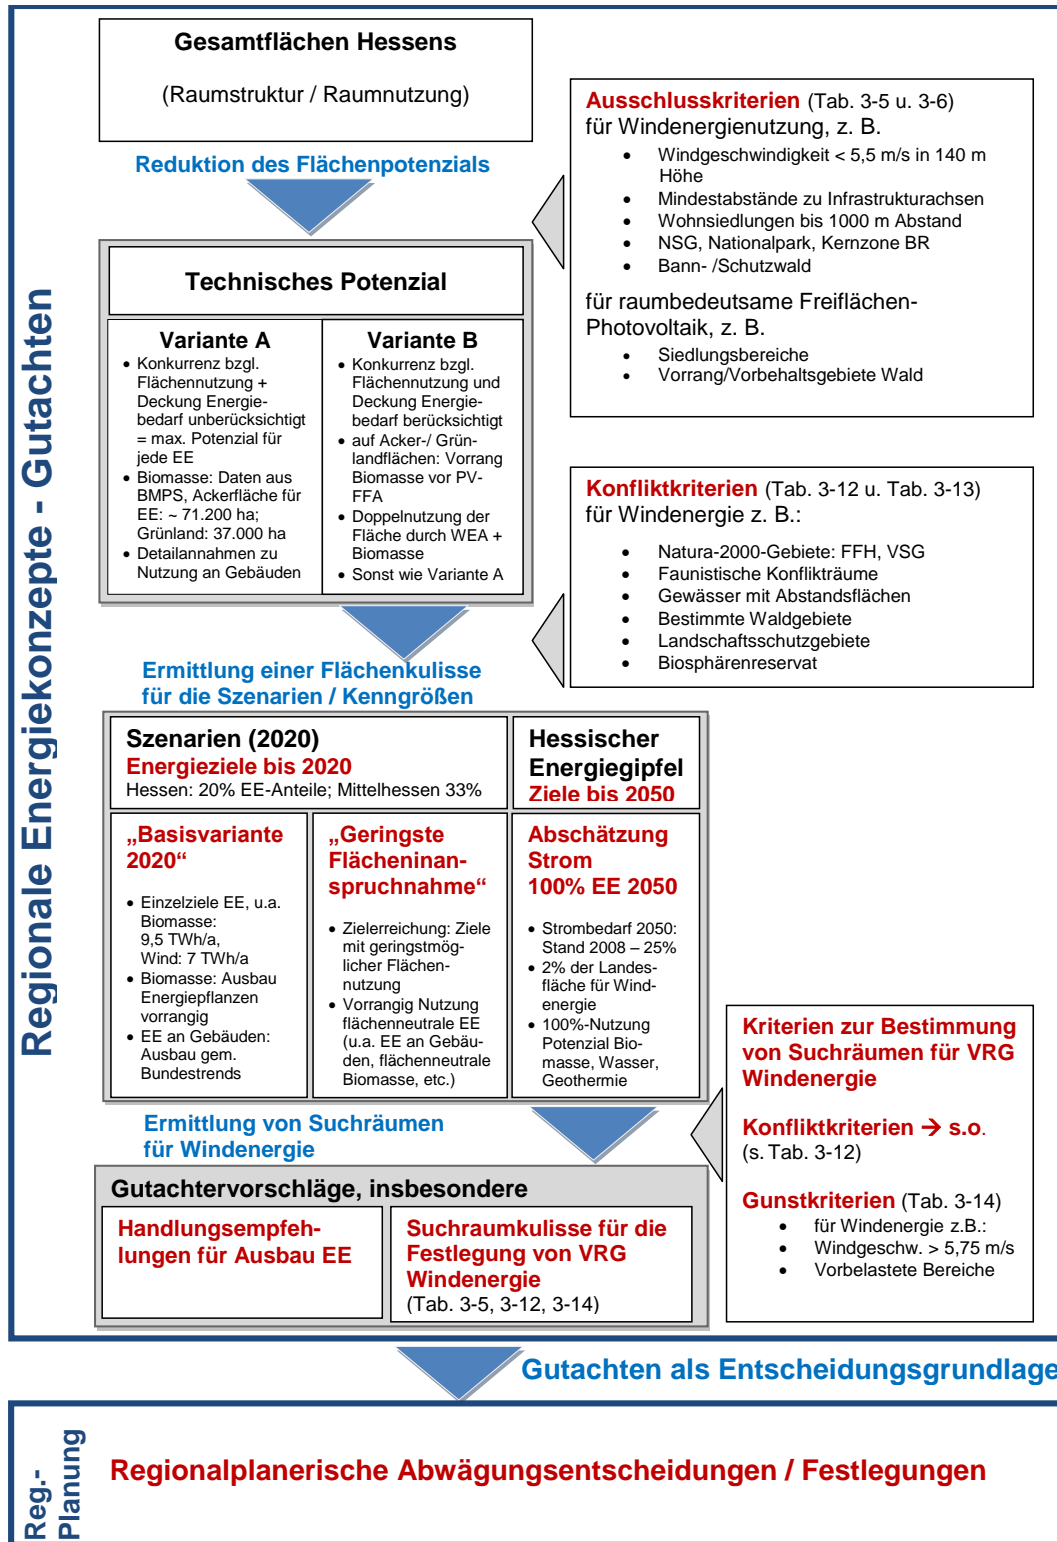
Regionale Energiekonzepte - Gutachten

Gesamtflächen Hessens

(Raumstruktur / Raumnutzung)

Reduktion des Flächenpotenzials

Ausschlusskriterien (Tab. 3-5 u. 3-6) für Windenergienutzung, z. B.
- Windgeschwindigkeit < 5,5 m/s in 140 m Höhe
- Mindestabstände zu Infrastrukturachsen
- Wohnsiedlungen bis 1000 m Abstand
- NSG, Nationalpark, Kernzone BR
- Bann- /Schutzwald

für raumbedeutsame Freiflächen-Photovoltaik, z. B.
- Siedlungsbereiche
- Vorrang/Vorbehaltsgebiete Wald

Technisches Potenzial

Variante A
- Konkurrenz bzgl. Flächennutzung + Deckung Energiebedarf unberücksichtigt = max. Potenzial für jede EE
- Biomasse: Daten aus BMPS, Ackerfläche für EE: ~ 71.200 ha; Grünland: 37.000 ha
- Detailannahmen zu Nutzung an Gebäuden

Variante B
- Konkurrenz bzgl. Flächennutzung und Deckung Energiebedarf berücksichtigt
- auf Acker-/ Grünlandflächen: Vorrang Biomasse vor PV-FFA
- Doppelnutzung der Fläche durch WEA + Biomasse
- Sonst wie Variante A

Konfliktkriterien (Tab. 3-12 u. Tab. 3-13) für Windenergie z. B.:
- Natura-2000-Gebiete: FFH, VSG
- Faunistische Konflikträume
- Gewässer mit Abstandsflächen
- Bestimmte Waldgebiete
- Landschaftsschutzgebiete
- Biosphärenreservat

Ermittlung einer Flächenkulisse für die Szenarien / Kenngrößen

Szenarien (2020)
Energieziele bis 2020
Hessen: 20% EE-Anteile; Mittelhessen 33%

Hessischer Energiegipfel
Ziele bis 2050

„Basisvariante 2020“
- Einzelziele EE, u.a. Biomasse: 9,5 TWh/a, Wind: 7 TWh/a
- Biomasse: Ausbau Energiepflanzen vorrangig
- EE an Gebäuden: Ausbau gem. Bundestrends

„Geringste Flächeninanspruchnahme“
- Zielerreichung: Ziele mit geringstmöglicher Flächennutzung
- Vorrangig Nutzung flächenneutrale EE (u.a. EE an Gebäuden, flächenneutrale Biomasse, etc.)

Abschätzung Strom 100% EE 2050
- Strombedarf 2050: Stand 2008 – 25%
- 2% der Landesfläche für Windenergie
- 100%-Nutzung Potenzial Biomasse, Wasser, Geothermie

Kriterien zur Bestimmung von Suchräumen für VRG Windenergie

Konfliktkriterien → s.o. (s. Tab. 3-12)

Gunstkriterien (Tab. 3-14)
- für Windenergie z.B.:
- Windgeschw. > 5,75 m/s
- Vorbelastete Bereiche

Ermittlung von Suchräumen für Windenergie

Gutachtervorschläge, insbesondere

Handlungsempfehlungen für Ausbau EE

Suchraumkulisse für die Festlegung von VRG Windenergie (Tab. 3-5, 3-12, 3-14)

Gutachten als Entscheidungsgrundlage

Reg.-Planung

Regionalplanerische Abwägungsentscheidungen / Festlegungen